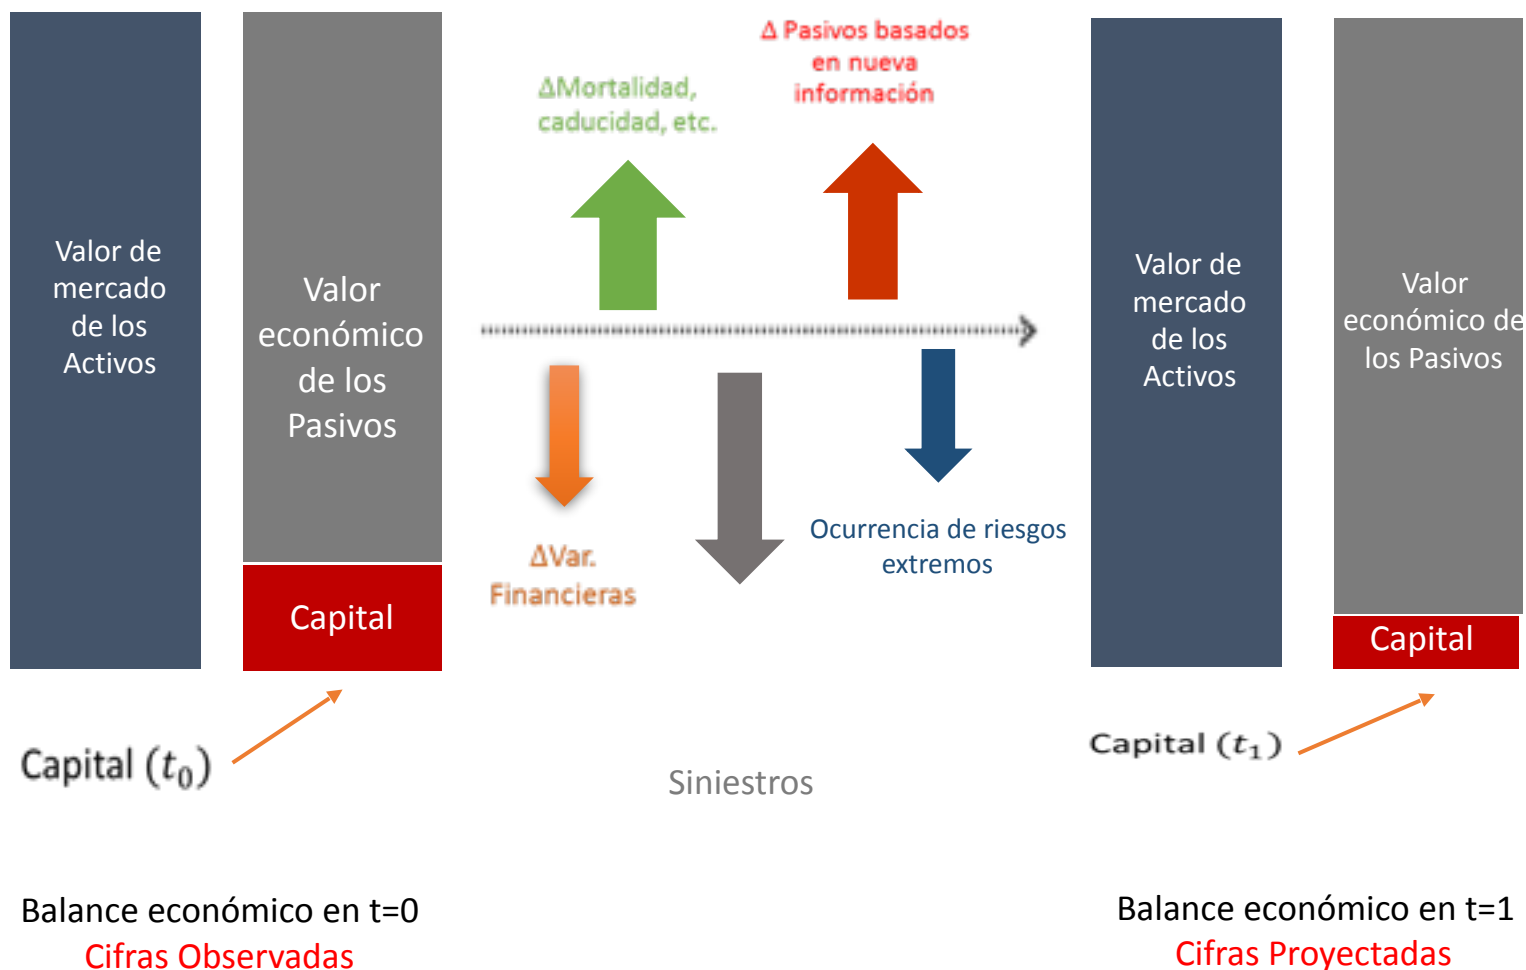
Valor de mercado de los Activos

Valor económico de los Pasivos

Capital

Capital $(t_0)$

∆Mortalidad, caducidad, etc.

∆ Pasivos basados en nueva información

∆Var. Financieras

Siniestros

Ocurrencia de riesgos extremos

Valor de mercado de los Activos

Valor económico de los Pasivos

Capital

Capital $(t_1)$

Balance económico en t=0
Cifras Observadas

Balance económico en t=1
Cifras Proyectadas